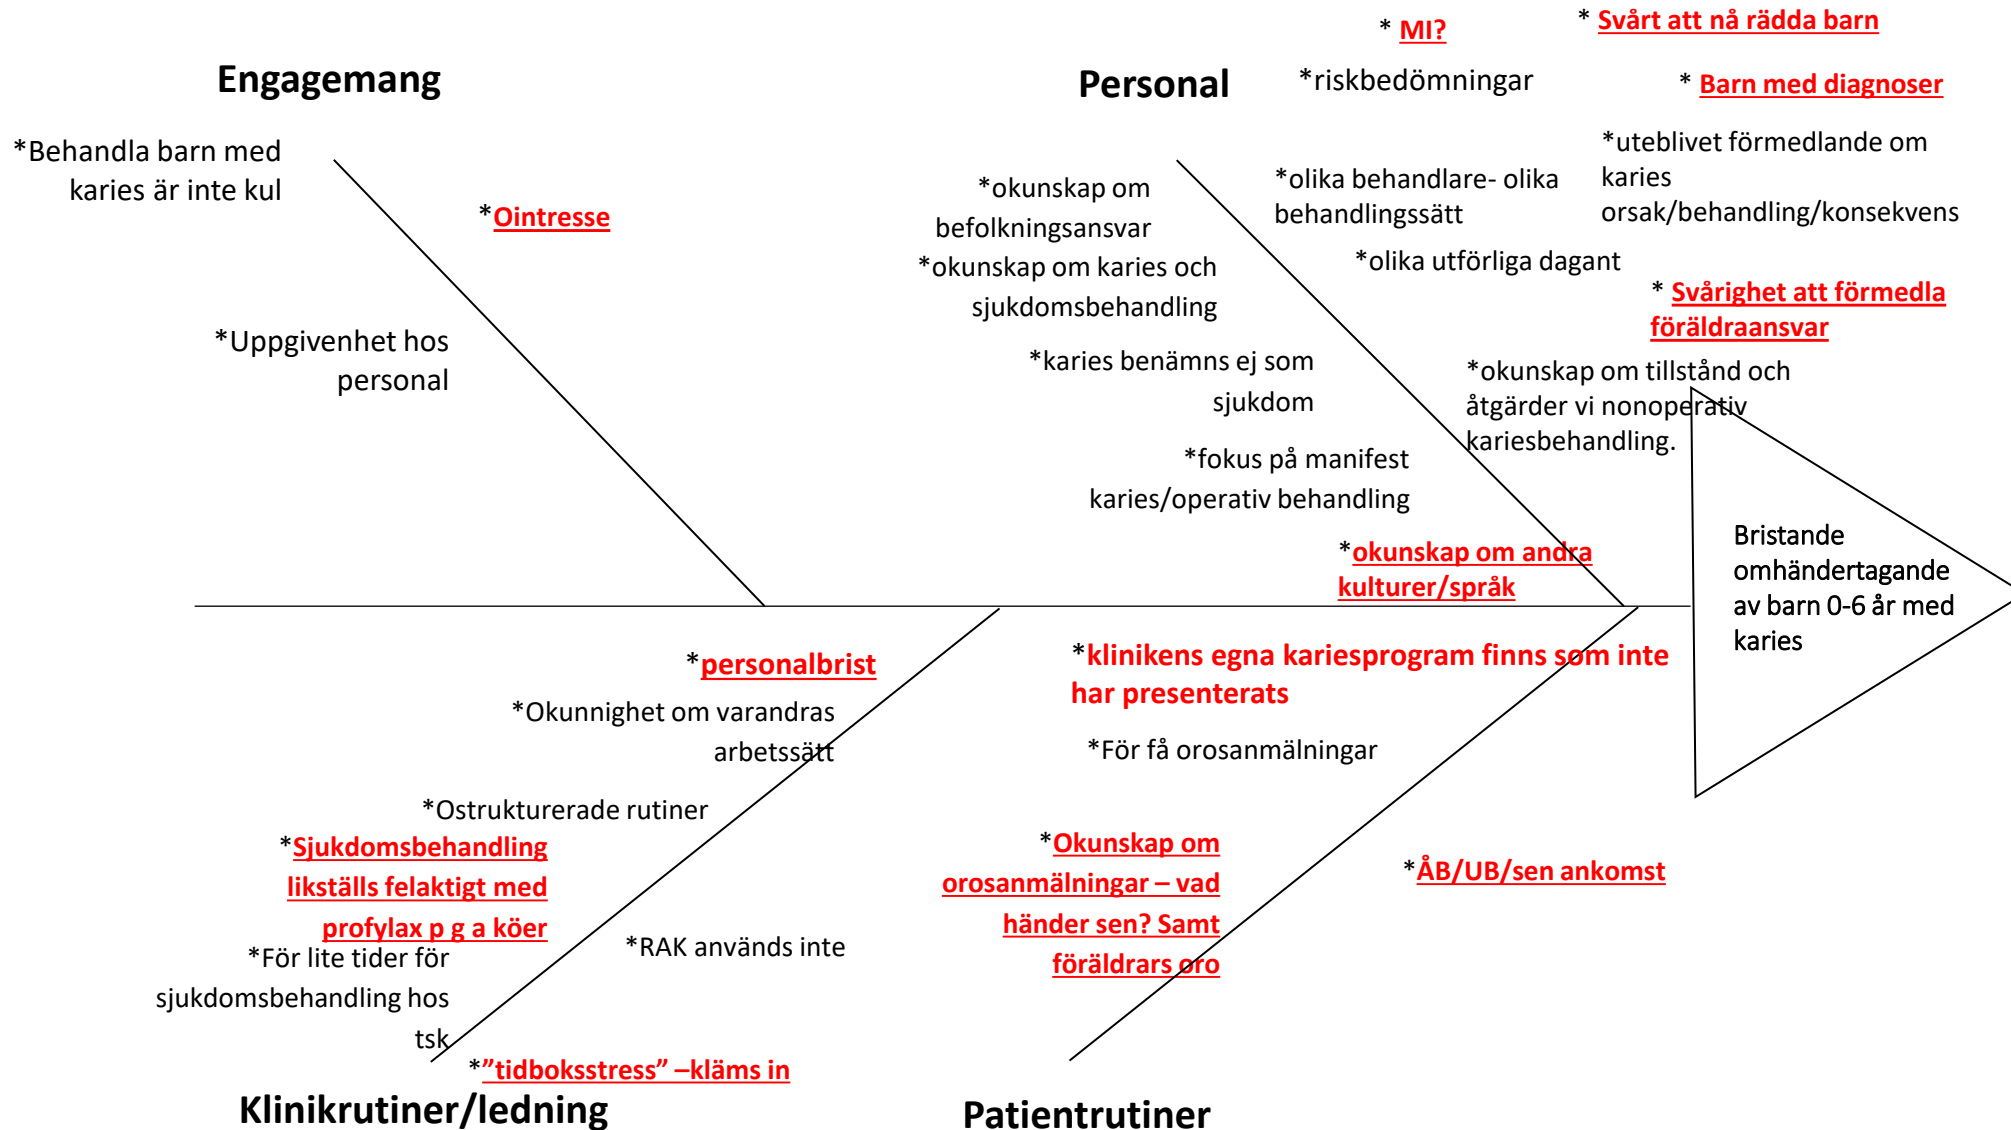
Engagemang

*Behandla barn med karies är inte kul

*Ointresse

*Uppgivenhet hos personal

Personal

* MI?

*riskbedömningar

* Svårt att nå rädda barn

* Barn med diagnoser

*uteblivet förmedlande om karies orsak/behandling/konsekvens

*okunskap om befolkningsansvar

*okunskap om karies och sjukdomsbehandling

*olika behandlare- olika behandlingssätt

*olika utförliga dagant

* Svårighet att förmedla föräldraansvar

*karies benämns ej som sjukdom

*okunskap om tillstånd och åtgärder vi nonoperativ kariesbehandling.

*fokus på manifest karies/operativ behandling

*okunskap om andra kulturer/språk

Bristande omhändertagande av barn 0-6 år med karies

*personalbrist

*Okunnighet om varandras arbetssätt

*Ostrukturerade rutiner

*Sjukdomsbehandling likställs felaktigt med profylax p g a köer

*För lite tider för sjukdomsbehandling hos tsk

*RAK används inte

*”tidboksstress” –kläms in

Klinikrutiner/ledning

*klinikens egna kariesprogram finns som inte har presenterats

*För få orosanmälningar

*Okunskap om orosanmälningar – vad händer sen? Samt föräldrars oro

*ÅB/UB/sen ankomst

Patientrutiner